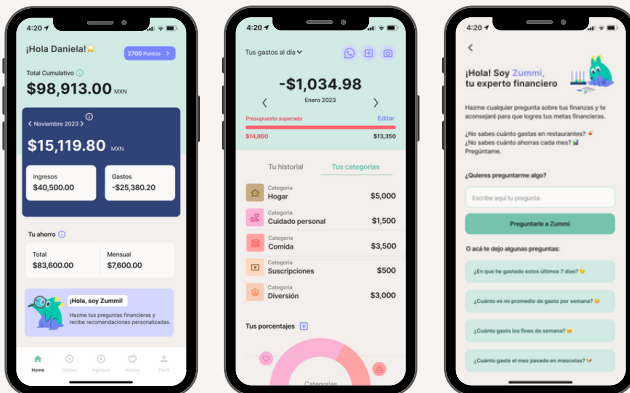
4:20

¡Hola Daniela!

2700 Puntos >

Total Cumulativo

$98,913.00 MXN

< Noviembre 2023 >

$15,119.80 MXN

Ingresos
$40,500.00

Gastos
-$25,380.20

Tu ahorro

Total
$83,600.00

Mensual
$7,600.00

¡Hola, soy Zummi!

Hazme tus preguntas financieras y recibe recomendaciones personalizadas.

Home Gastos Ingresos Retos Perfil

4:20

Tus gastos al día

-$1,034.98

< Enero 2023 >

Presupuesto superado

Editar

$14,800

$13,350

Tu historial

Tus categorías

Categoría
Hogar
$5,000

Categoría
Cuidado personal
$1,500

Categoría
Comida
$3,500

Categoría
Suscripciones
$500

Categoría
Diversión
$3,000

Tus porcentajes

Categorías

4:20

<

¡Hola! Soy Zummi, tu experto financiero

Hazme cualquier pregunta sobre tus finanzas y te aconsejaré para que logres tus metas financieras.

¿No sabes cuánto gastas en restaurantes?
¿No sabes cuánto ahorras cada mes?
Pregúntame.

¿Quieres preguntarme algo?

Escribe aquí tu pregunta

Preguntarle a Zummi

O acá te dejo algunas preguntas:

¿En qué he gastado estos últimos 7 días?

¿Cuánto es mi promedio de gasto por semana?

¿Cuánto gasto los fines de semana?

¿Cuánto gasté el mes pasado en mascotas?